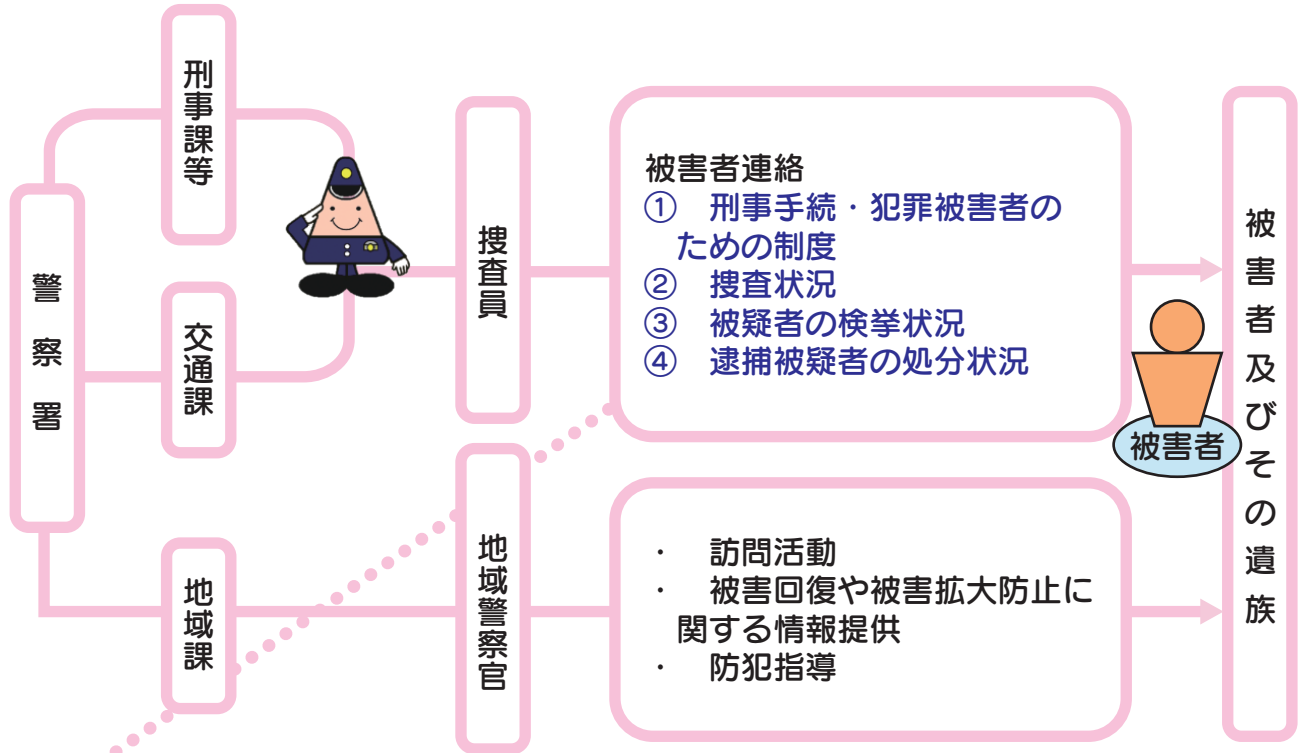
警察署

刑事課等

交通課

地域課

捜査員

地域警察官

被害者連絡
① 刑事手続・犯罪被害者のための制度
② 捜査状況
③ 被疑者の検挙状況
④ 逮捕被疑者の処分状況

・ 訪問活動
・ 被害回復や被害拡大防止に関する情報提供
・ 防犯指導

被害者

被害者及びその遺族